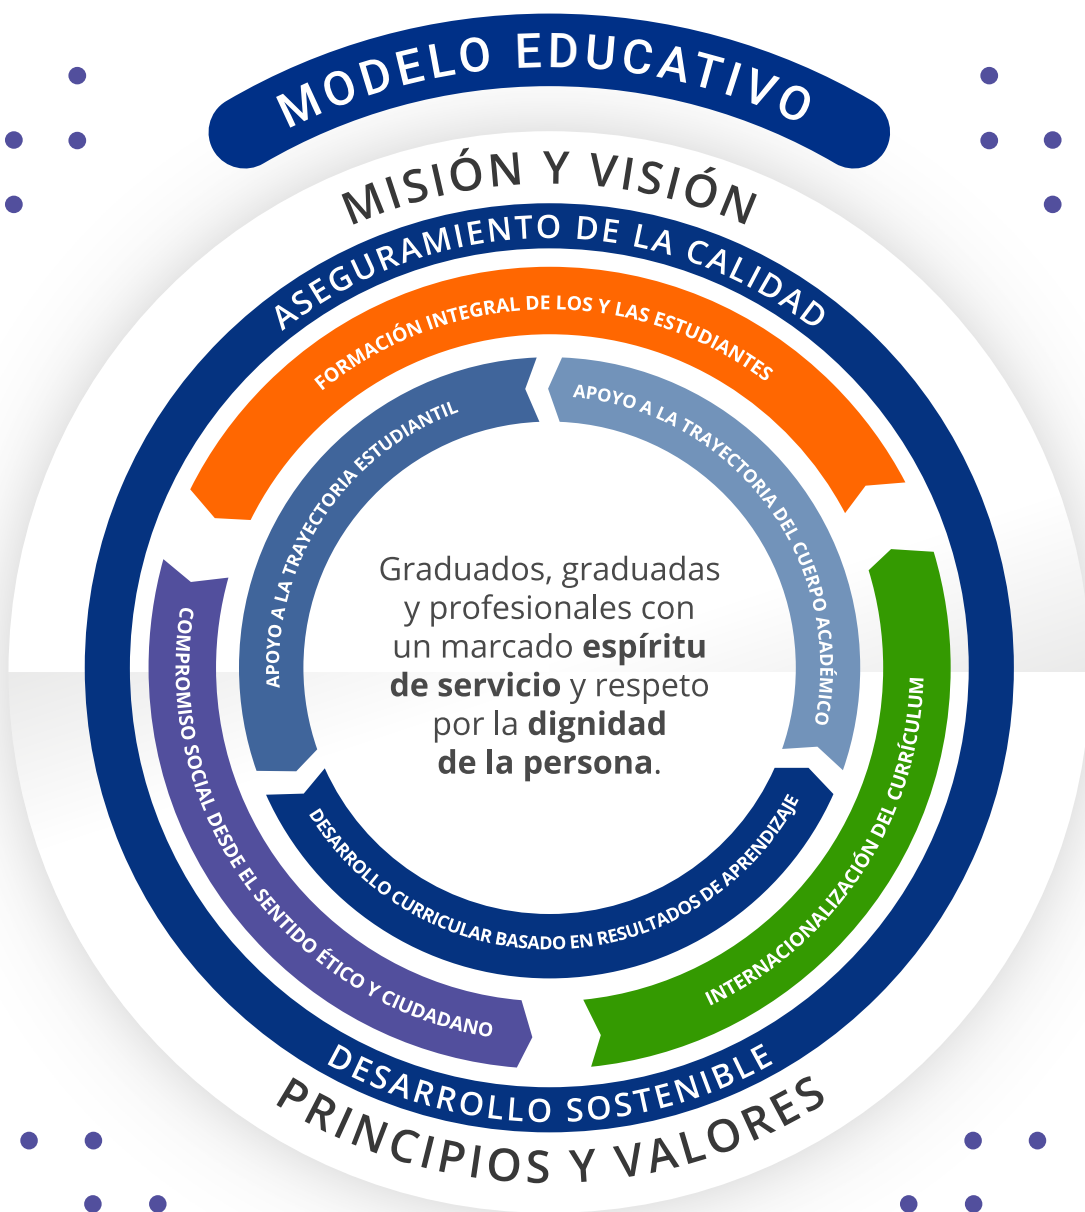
MODELO EDUCATIVO

MISIÓN Y VISIÓN

ASEGURAMIENTO DE LA CALIDAD

FORMACIÓN INTEGRAL DE LOS Y LAS ESTUDIANTES

APOYO A LA TRAYECTORIA ESTUDIANTIL

APOYO A LA TRAYECTORIA DEL CUERPO ACADÉMICO

Graduados, graduadas y profesionales con un marcado **espíritu de servicio** y respeto por la **dignidad de la persona**.

COMPROMISO SOCIAL DESDE EL SENTIDO ÉTICO Y CIUDADANO

DESARROLLO CURRICULAR BASADO EN RESULTADOS DE APRENDIZAJE

INTERNACIONALIZACIÓN DEL CURRÍCULUM

DESARROLLO SOSTENIBLE

PRINCIPIOS Y VALORES